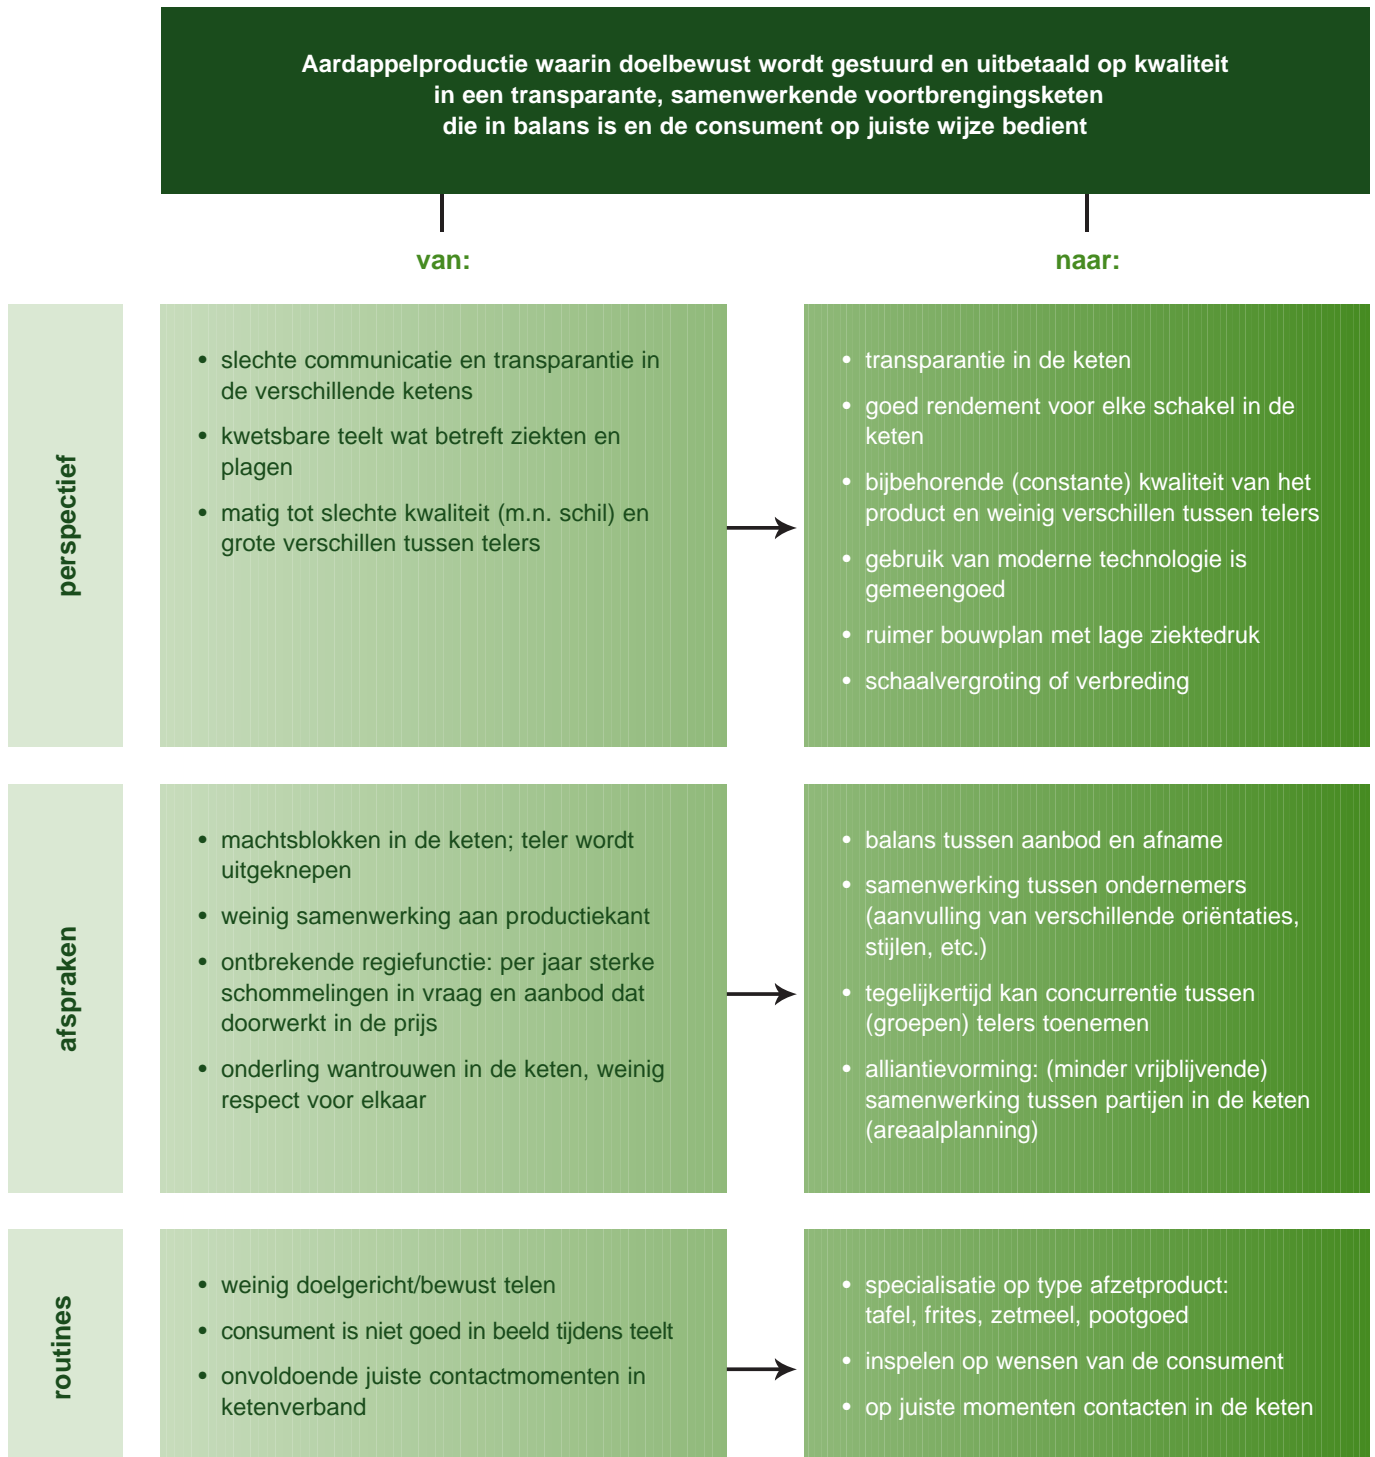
Aardappelproductie waarin doelbewust wordt gestuurd en uitbetaald op kwaliteit in een transparante, samenwerkende voortbrengingsketen die in balans is en de consument op juiste wijze bedient

van:

naar:

perspectief

- slechte communicatie en transparantie in de verschillende ketens
- kwetsbare teelt wat betreft ziekten en plagen
- matig tot slechte kwaliteit (m.n. schil) en grote verschillen tussen telers

- transparantie in de keten
- goed rendement voor elke schakel in de keten
- bijbehorende (constante) kwaliteit van het product en weinig verschillen tussen telers
- gebruik van moderne technologie is gemeengoed
- ruimer bouwplan met lage ziektedruk
- schaalvergroting of verbreding

afspraken

- machtsblokken in de keten; teler wordt uitgeknepen
- weinig samenwerking aan productiekant
- ontbrekende regiefunctie: per jaar sterke schommelingen in vraag en aanbod dat doorwerkt in de prijs
- onderling wantrouwen in de keten, weinig respect voor elkaar

- balans tussen aanbod en afname
- samenwerking tussen ondernemers (aanvulling van verschillende oriëntaties, stijlen, etc.)
- tegelijkertijd kan concurrentie tussen (groepen) telers toenemen
- alliantievorming: (minder vrijblijvende) samenwerking tussen partijen in de keten (areaalplanning)

routines

- weinig doelgericht/bewust telen
- consument is niet goed in beeld tijdens teelt
- onvoldoende juiste contactmomenten in ketenverband

- specialisatie op type afzetproduct: tafel, frites, zetmeel, pootgoed
- inspelen op wensen van de consument
- op juiste momenten contacten in de keten